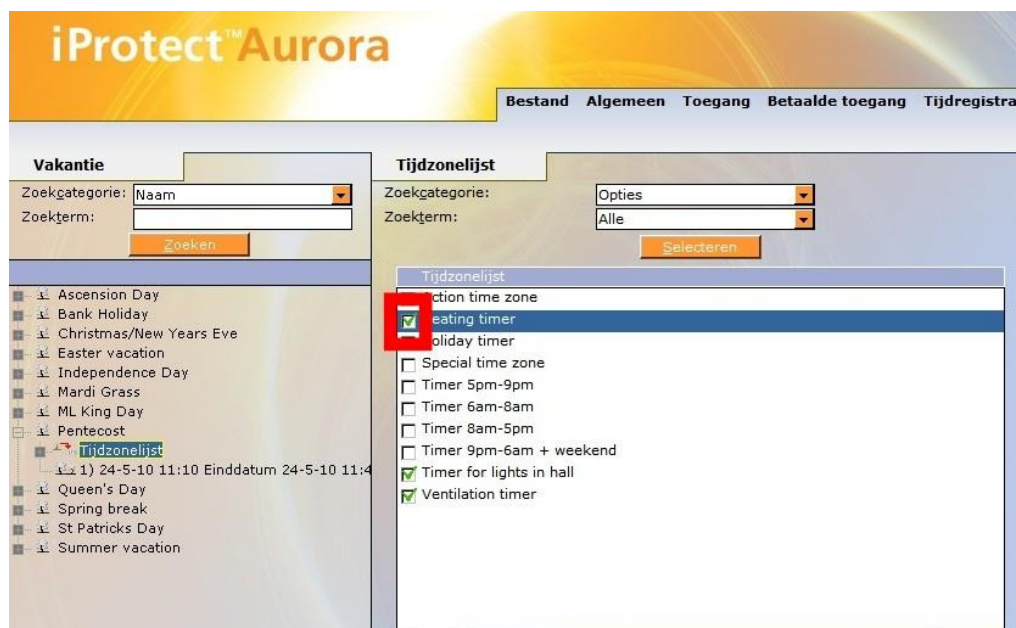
iProtect™Aurora

Bestand Algemeen Toegang Betaalde toegang Tijdregistra

Vakantie

Zoekcategorie: Naam
Zoekterm:
Zoeken

Ascension Day
Bank Holiday
Christmas/New Years Eve
Easter vacation
Independence Day
Mardi Grass
ML King Day
Pentecost
Tijdzonelijst
1) 24-5-10 11:10 Einddatum 24-5-10 11:4
Queen's Day
Spring break
St Patricks Day
Summer vacation

Tijdzonelijst

Zoekcategorie: Opties
Zoekterm: Alle
Selecteren

Tijdzonelijst
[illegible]ction time zone
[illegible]eating timer
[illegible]oliday timer
Special time zone
Timer 5pm-9pm
Timer 6am-8am
Timer 8am-5pm
Timer 9pm-6am + weekend
Timer for lights in hall
Ventilation timer